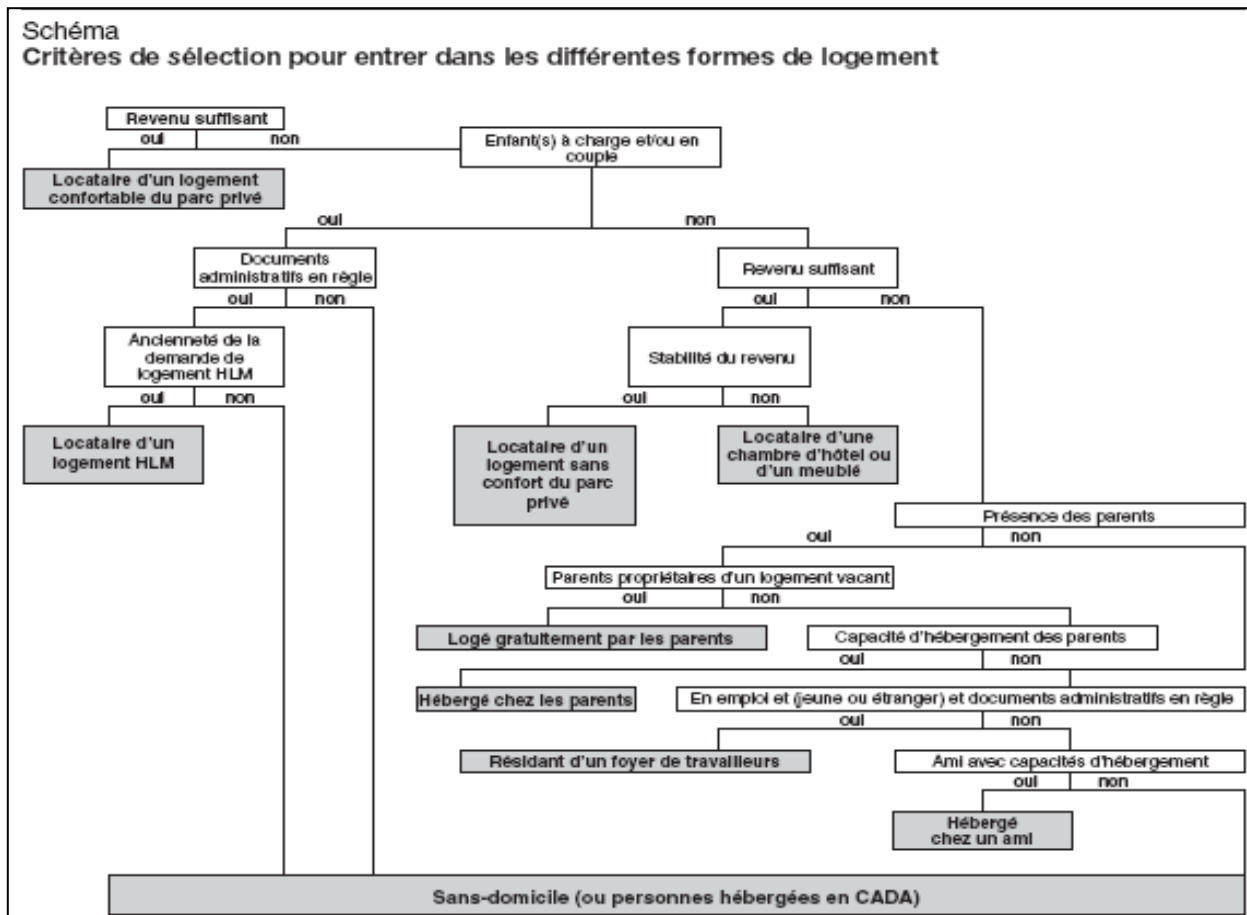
Schéma
Critères de sélection pour entrer dans les différentes formes de logement

Revenu suffisant
oui
non
Enfant(s) à charge et/ou en couple
Locataire d'un logement confortable du parc privé
oui
non
Documents administratifs en règle
Revenu suffisant
oui
non
oui
non
Ancienneté de la demande de logement HLM
Stabilité du revenu
oui
non
oui
non
Locataire d'un logement HLM
Locataire d'un logement sans confort du parc privé
Locataire d'une chambre d'hôtel ou d'un meublé
Présence des parents
oui
non
Parents propriétaires d'un logement vacant
oui
non
Logé gratuitement par les parents
Capacité d'hébergement des parents
oui
non
Hébergé chez les parents
En emploi et (jeune ou étranger) et documents administratifs en règle
oui
non
Résidant d'un foyer de travailleurs
Ami avec capacités d'hébergement
oui
non
Hébergé chez un ami
Sans-domicile (ou personnes hébergées en CADA)